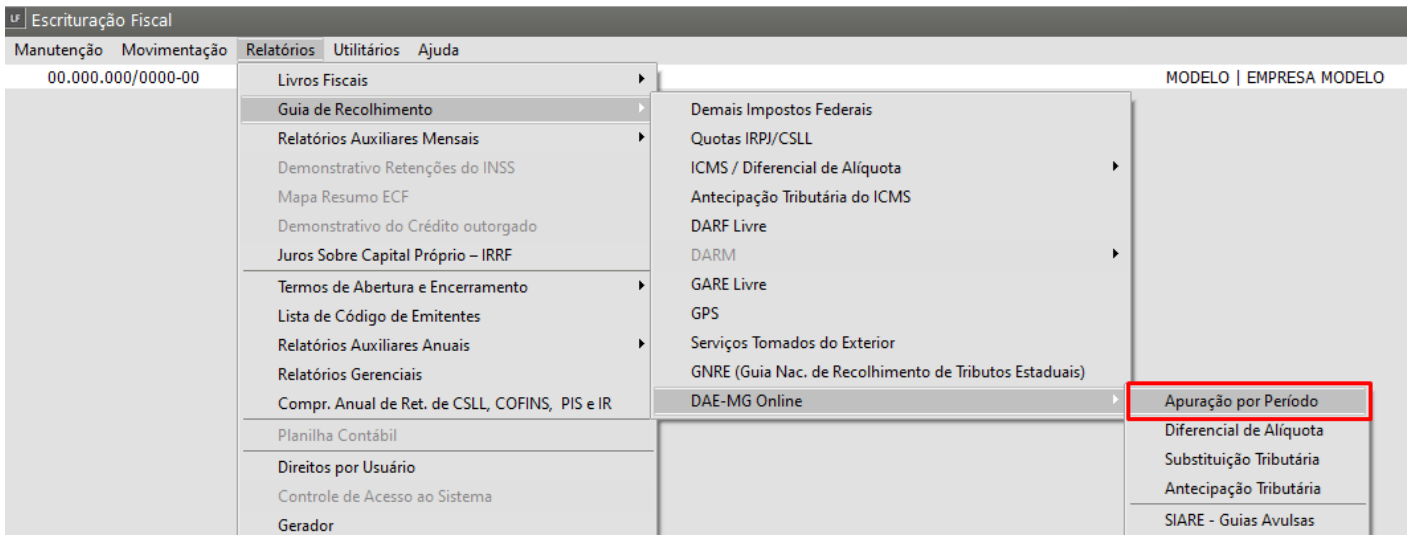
LF Escrituração Fiscal

Manutenção Movimentação Relatórios Utilitários Ajuda

00.000.000/0000-00

MODELO | EMPRESA MODELO

Livros Fiscais
Guia de Recolhimento
Relatórios Auxiliares Mensais
Demonstrativo Retenções do INSS
Mapa Resumo ECF
Demonstrativo do Crédito outorgado
Juros Sobre Capital Próprio – IRRF
Termos de Abertura e Encerramento
Lista de Código de Emitentes
Relatórios Auxiliares Anuais
Relatórios Gerenciais
Compr. Anual de Ret. de CSLL, COFINS, PIS e IR
Planilha Contábil
Direitos por Usuário
Controle de Acesso ao Sistema
Gerador

Demais Impostos Federais
Quotas IRPJ/CSLL
ICMS / Diferencial de Alíquota
Antecipação Tributária do ICMS
DARF Livre
DARM
GARE Livre
GPS
Serviços Tomados do Exterior
GNRE (Guia Nac. de Recolhimento de Tributos Estaduais)
DAE-MG Online

Apuração por Período
Diferencial de Alíquota
Substituição Tributária
Antecipação Tributária
SIARE - Guias Avulsas